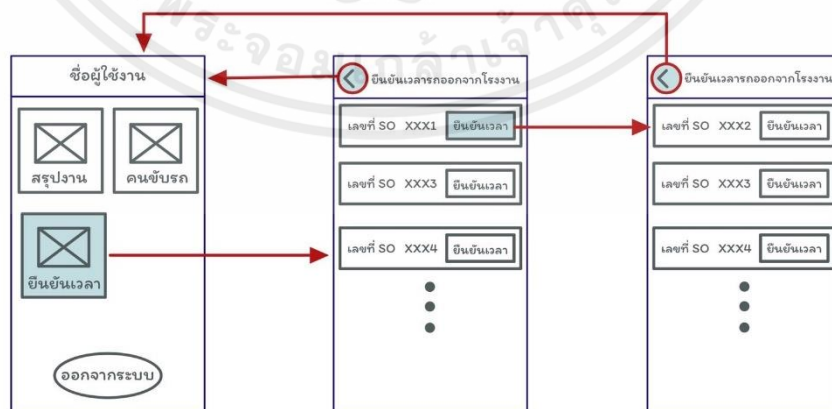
ชื่อผู้ใช้งาน

สรุปงาน

คนขับรถ

ยืนยันเวลา

ออกจากระบบ

ยืนยันเวลารถออกจากโรงงาน

เลขที่ SO XXX1 ยืนยันเวลา

เลขที่ SO XXX3 ยืนยันเวลา

เลขที่ SO XXX4 ยืนยันเวลา

ยืนยันเวลารถออกจากโรงงาน

เลขที่ SO XXX2 ยืนยันเวลา

เลขที่ SO XXX3 ยืนยันเวลา

เลขที่ SO XXX4 ยืนยันเวลา